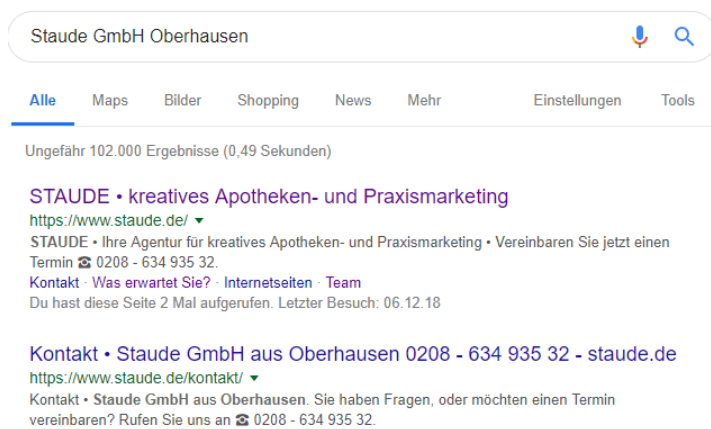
Staude GmbH Oberhausen

Alle Maps Bilder Shopping News Mehr Einstellungen Tools

Ungefähr 102.000 Ergebnisse (0,49 Sekunden)

STAUDE • kreatives Apotheken- und Praxismarketing
https://www.staude.de/ ▾
STAUDE • Ihre Agentur für kreatives Apotheken- und Praxismarketing • Vereinbaren Sie jetzt einen Termin ☎ 0208 - 634 935 32.
Kontakt · Was erwartet Sie? · Internetseiten · Team
Du hast diese Seite 2 Mal aufgerufen. Letzter Besuch: 06.12.18

Kontakt • Staude GmbH aus Oberhausen 0208 - 634 935 32 - staude.de
https://www.staude.de/kontakt/ ▾
Kontakt • Staude GmbH aus Oberhausen. Sie haben Fragen, oder möchten einen Termin vereinbaren? Rufen Sie uns an ☎ 0208 - 634 935 32.